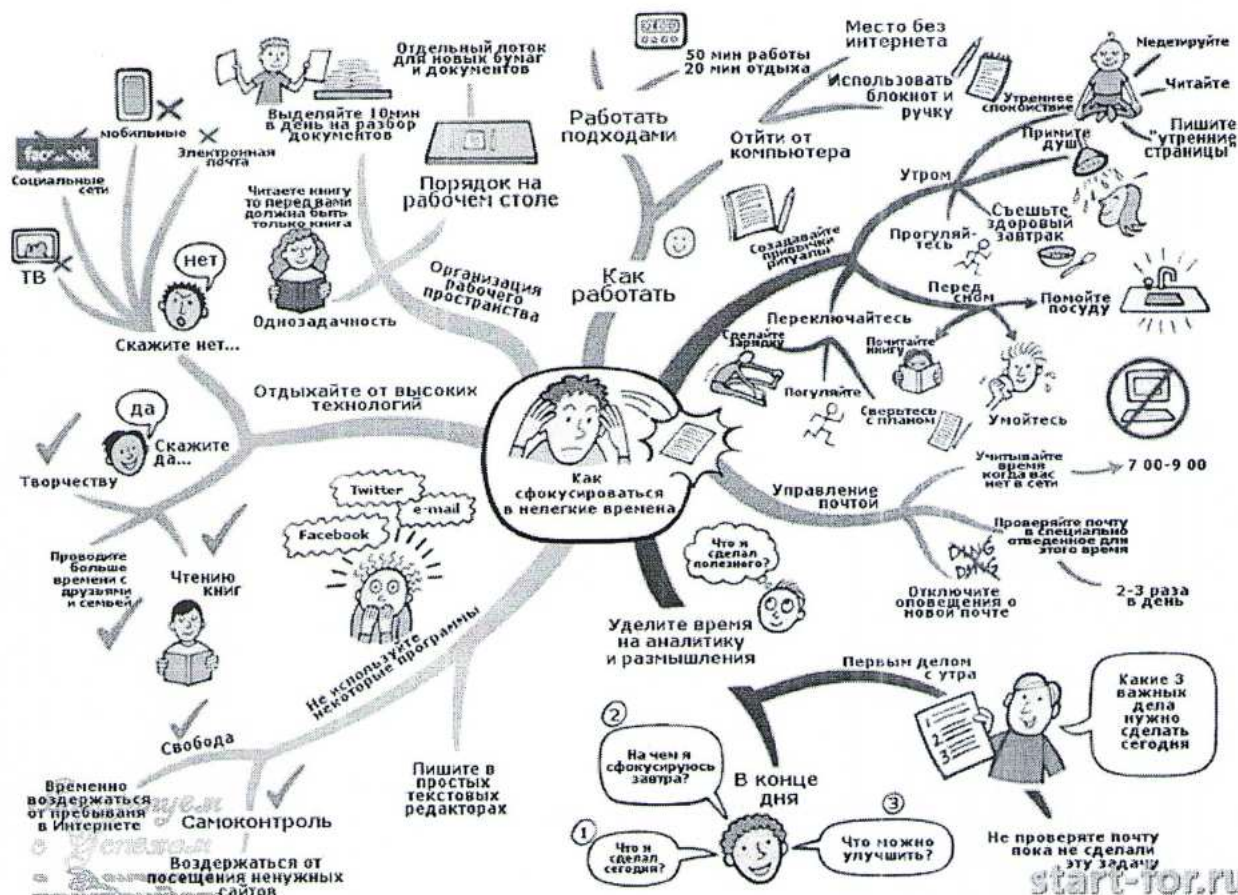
Как сфокусироваться в нелегкие времена

Порядок на рабочем столе

Отдельный поток для новых бумаг и документов

Выделяйте 10мин в день на разбор документов

Организация рабочего пространства

Однозадачность

Читаете книгу то перед вами должна быть только книга

Скажите нет...

нет

мобильные

Электронная почта

facebook

Социальные сети

ТВ

Отдыхайте от высоких технологий

да

Скажите да...

Творчеству

Чтению книг

Проводите больше времени с друзьями и семьей

Свобода

Самоконтроль

Временно воздержаться от пребывания в Интернете

Воздержаться от посещения ненужных сайтов

Не используйте некоторые программы

Twitter

e-mail

Facebook

Пишите в простых текстовых редакторах

Как работать

Работать подходами

50 мин работы 20 мин отдыха

Отйти от компьютера

Место без интернета

Использовать блокнот и ручку

Создавайте привычки ритуалы

Утром

Утреннее спокойствие

Медетируйте

Читайте

Пишите "утренние страницы"

Примите душ

Съешьте здоровый завтрак

Прогуляйтесь

Перед сном

Помойте посуду

Переключайтесь

Сделайте зарядку

Погуляйте

Почитайте книгу

Сверьтесь с планом

Умойтесь

Управление почтой

Учитывайте время когда вас нет в сети

7 00-9 00

Проверяйте почту в специально отведенное для этого время

2-3 раза в день

Отключите оповещения о новой почте

DING DING

Уделите время на аналитику и размышления

Что я сделал полезного?

Первым делом с утра

Какие 3 важных дела нужно сделать сегодня

Не проверяте почту пока не сделали эту задачу

В конце дня

На чем я сфокусируюсь завтра?

Что я сделал сегодня?

Что можно улучшить?

start-for.ru